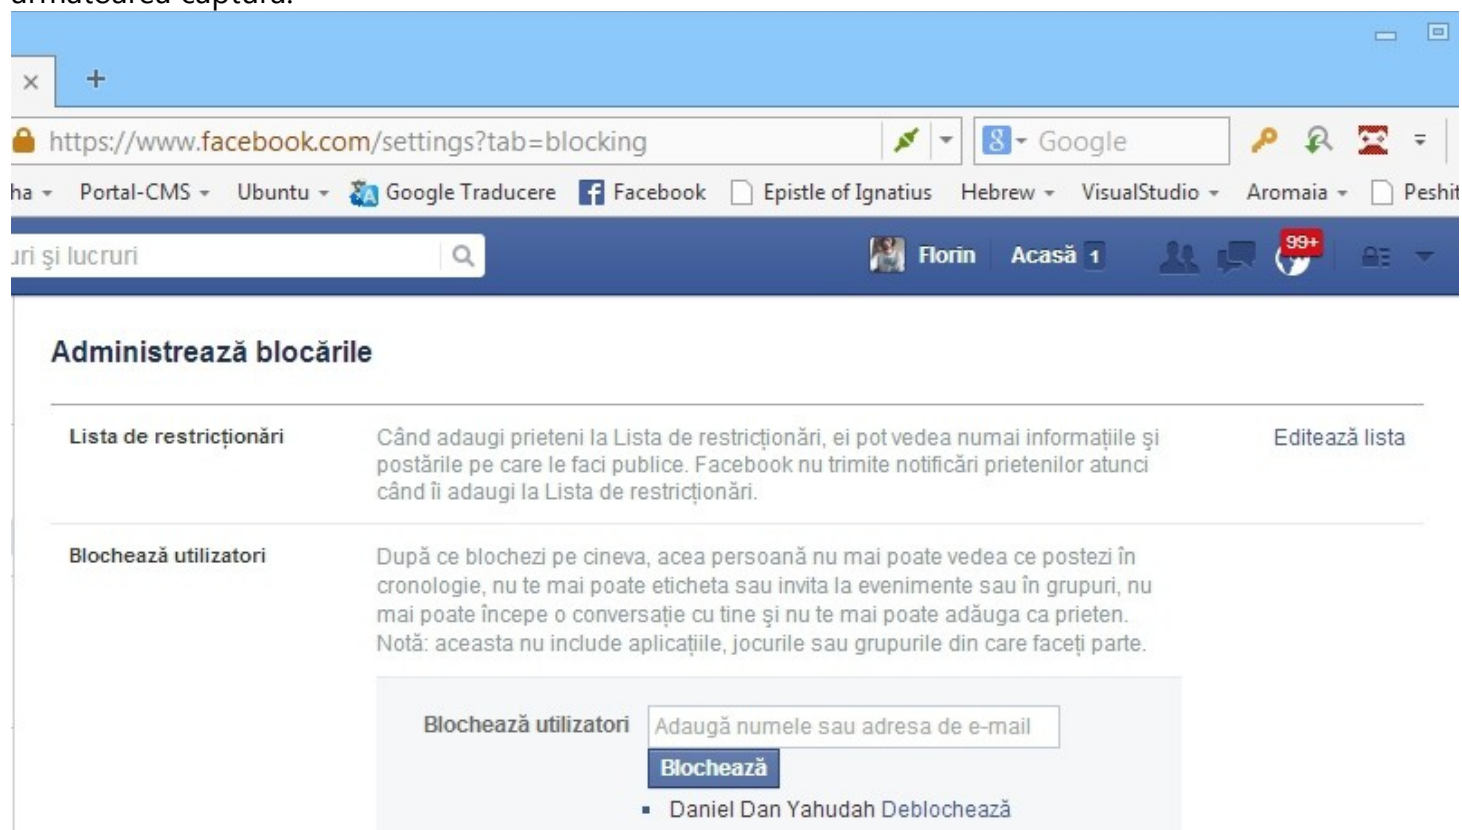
×
+
https://www.facebook.com/settings?tab=blocking
Google
ha Portal-CMS Ubuntu Google Traducere Facebook Epistle of Ignatius Hebrew VisualStudio Aromaia Peshit
uri și lucruri
Florin Acasă 1
99+

Administrează blocările

Lista de restricționări
Când adaugi prieteni la Lista de restricționări, ei pot vedea numai informațiile și postările pe care le faci publice. Facebook nu trimite notificări prietenilor atunci când îi adaugi la Lista de restricționări.
Editează lista

Blochează utilizatori
După ce blochezi pe cineva, acea persoană nu mai poate vedea ce postezi în cronologie, nu te mai poate eticheta sau invita la evenimente sau în grupuri, nu mai poate începe o conversație cu tine și nu te mai poate adăuga ca prieten. Notă: aceasta nu include aplicațiile, jocurile sau grupurile din care faceți parte.

Blochează utilizatori
Adaugă numele sau adresa de e-mail
Blochează
Daniel Dan Yahudah Deblochează